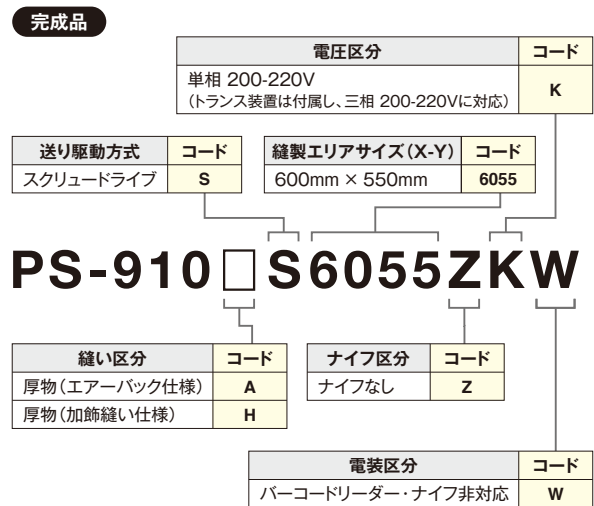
完成品

| 電圧区分 | コード |
|---|---|
| 単相 200-220V (トランス装置は付属し、三相 200-220Vに対応) | K |

| 送り駆動方式 | コード |
|---|---|
| スクリュードライブ | S |

| 縫製エリアサイズ(X-Y) | コード |
|---|---|
| 600mm × 550mm | 6055 |

PS-910□S6055ZKW

| 縫い区分 | コード |
|---|---|
| 厚物(エアーバック仕様) | A |
| 厚物(加飾縫い仕様) | H |

| ナイフ区分 | コード |
|---|---|
| ナイフなし | Z |

| 電装区分 | コード |
|---|---|
| バーコードリーダー・ナイフ非対応 | W |